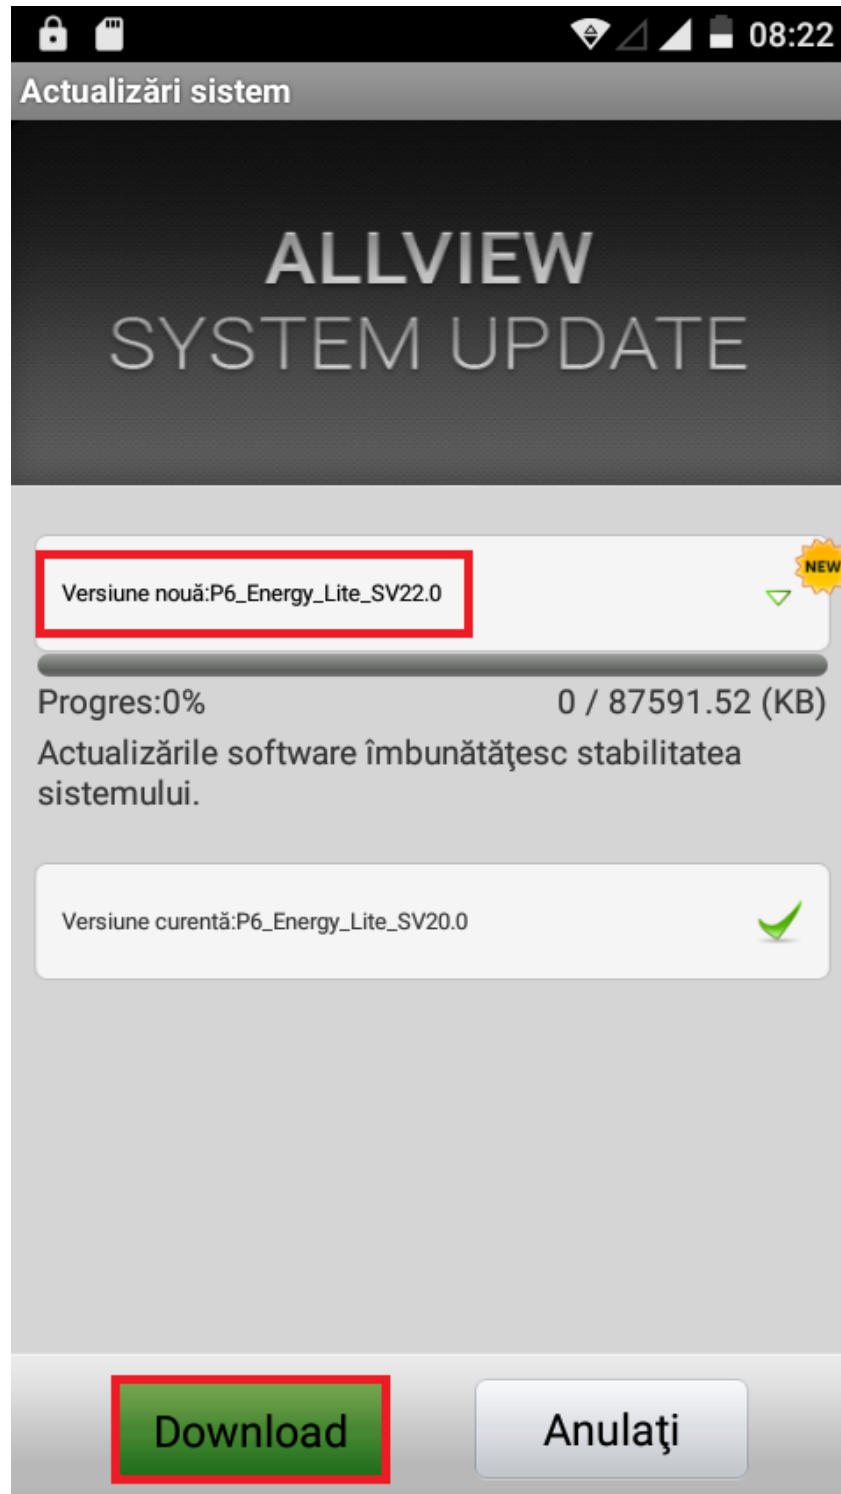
08:22

Actualizări sistem

ALLVIEW
SYSTEM UPDATE

Versiune nouă:P6_Energy_Lite_SV22.0

NEW

Progres:0%

0 / 87591.52 (KB)

Actualizările software îmbunătăţesc stabilitatea sistemului.

Versiune curentă:P6_Energy_Lite_SV20.0

Download

Anulaţi